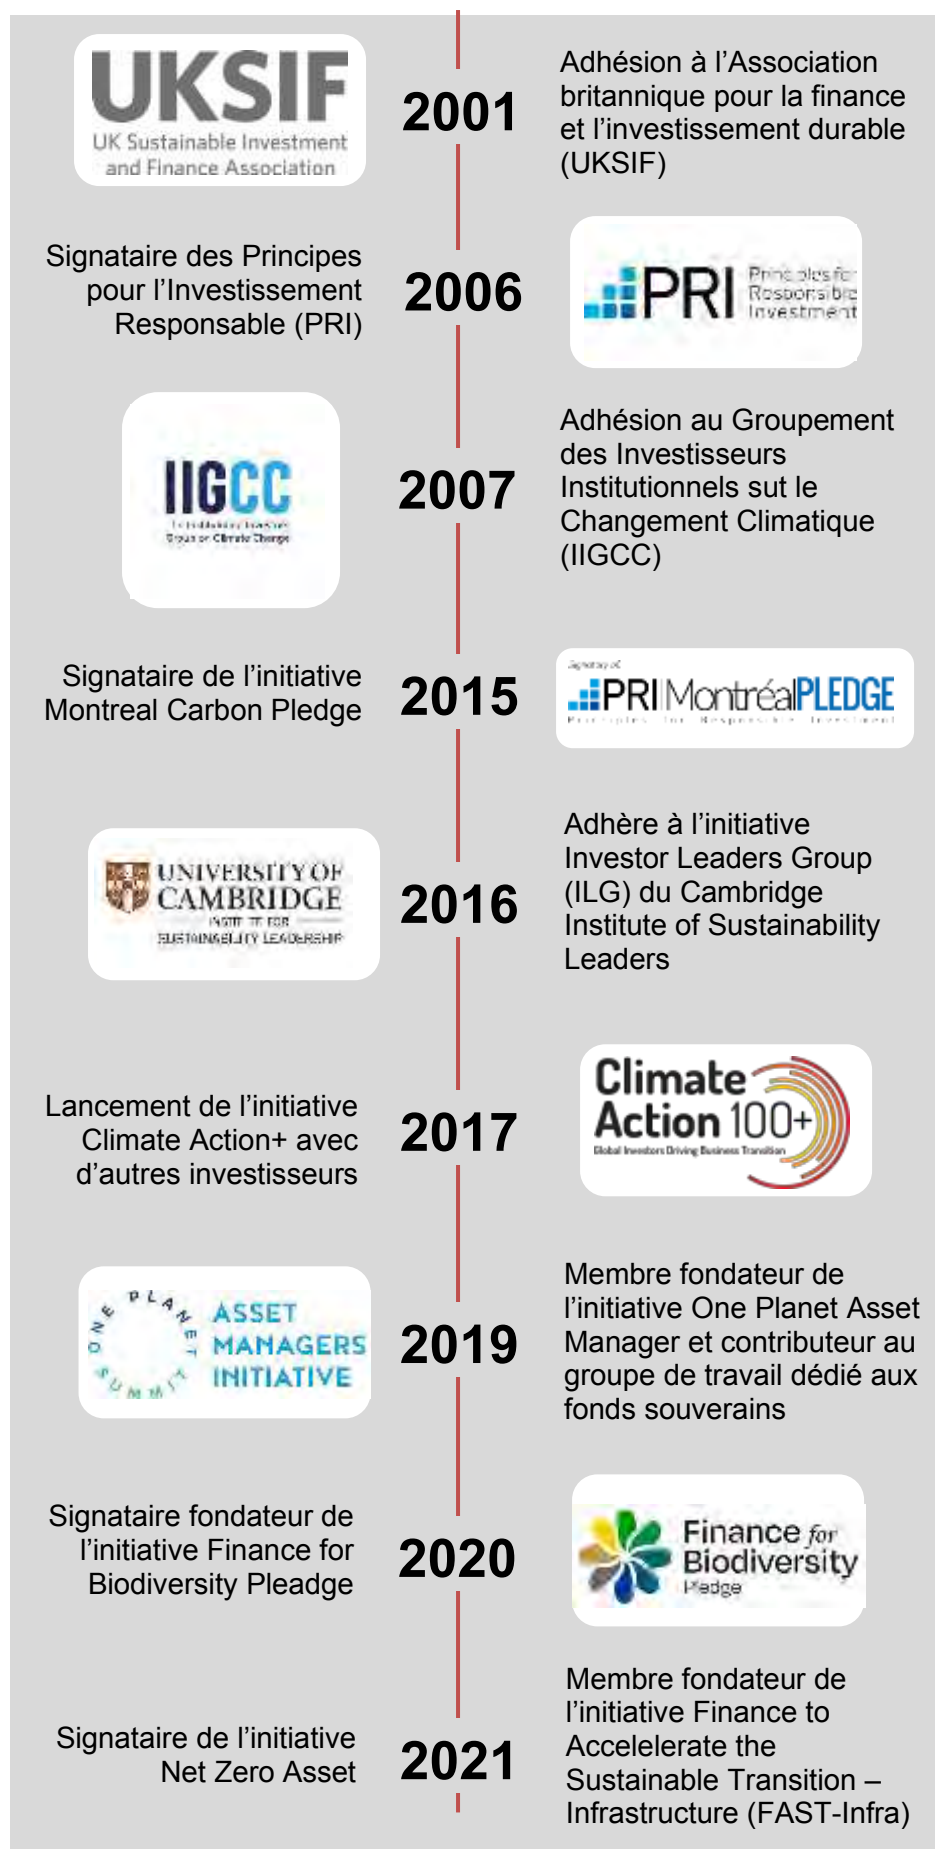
UKSIF
UK Sustainable Investment and Finance Association

2001

Adhésion à l'Association britannique pour la finance et l'investissement durable (UKSIF)

Signataire des Principes pour l'Investissement Responsable (PRI)

2006

PRI Principles for Responsible Investment

IIGCC
The Institutional Investors Group on Climate Change

2007

Adhésion au Groupement des Investisseurs Institutionnels sut le Changement Climatique (IIGCC)

Signataire de l'initiative Montreal Carbon Pledge

2015

Signatory of:
PRI MontréalPLEDGE
Principles for Responsible Investment

UNIVERSITY OF CAMBRIDGE
INSTITUTE FOR SUSTAINABILITY LEADERSHIP

2016

Adhère à l'initiative Investor Leaders Group (ILG) du Cambridge Institute of Sustainability Leaders

Lancement de l'initiative Climate Action+ avec d'autres investisseurs

2017

Climate Action 100+
Global Investors Driving Business Transition

ONE PLANET SUMMIT
ASSET MANAGERS INITIATIVE

2019

Membre fondateur de l'initiative One Planet Asset Manager et contributeur au groupe de travail dédié aux fonds souverains

Signataire fondateur de l'initiative Finance for Biodiversity Pleadge

2020

Finance for Biodiversity Pledge

Signataire de l'initiative Net Zero Asset

2021

Membre fondateur de l'initiative Finance to Accelerate the Sustainable Transition – Infrastructure (FAST-Infra)